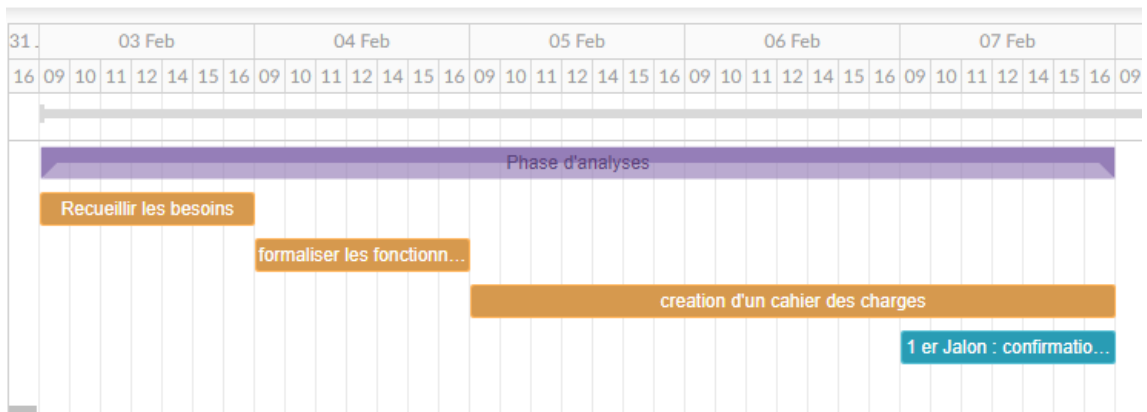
| 31 . | 03 Feb | 04 Feb | 05 Feb | 06 Feb | 07 Feb |
|---|---|---|---|---|---|
| 16 | 09 10 11 12 14 15 16 | 09 10 11 12 14 15 16 | 09 10 11 12 14 15 16 | 09 10 11 12 14 15 16 | 09 10 11 12 14 15 16 09 |

Phase d'analyses

Recueillir les besoins

formaliser les fonctionn...

creation d'un cahier des charges

1 er Jalon : confirmatio...